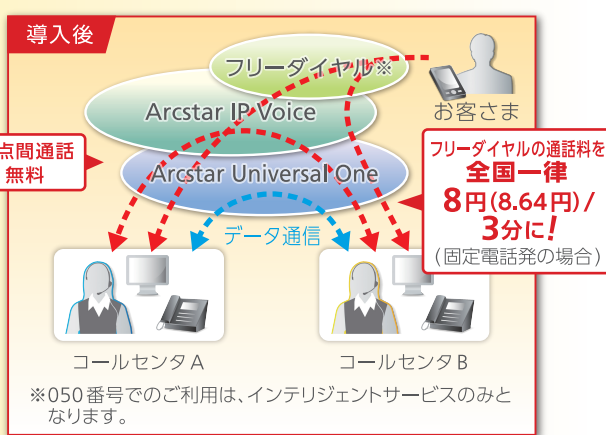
導入後

フリーダイヤル※

Arcstar IP Voice

お客さま

点間通話
無料

Arcstar Universal One

フリーダイヤルの通話料を
全国一律
8円(8.64円)/
3分に!
(固定電話発の場合)

データ通信

コールセンタA

コールセンタB

※050番号でのご利用は、インテリジェントサービスのみとなります。